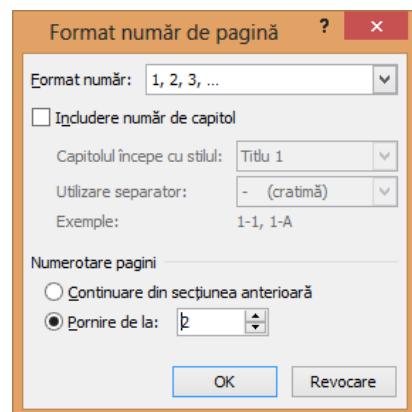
Format număr de pagină

?

×

Format număr: 1, 2, 3, ...

Includere număr de capitol

Capitolul începe cu stilul: Titlu 1

Utilizare separator: - (cratimă)

Exemple: 1-1, 1-A

Numerotare pagini

Continuare din secțiunea anterioară

Pornire de la: 2

OK

Revocare